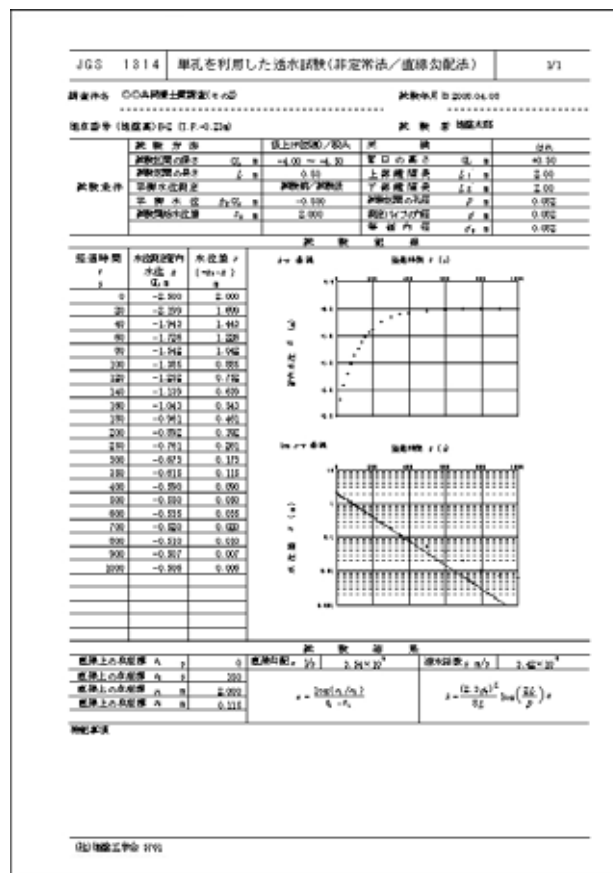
JGS 1314 単孔を利用した透水試験(非定常法/直線勾配法) 1/1

調査件名 ○○共同線土質調査(その2) 試験年月日 2000.04.05

地点番号(地盤高) B-2 (T.P.-0.23m) 試験者 地盤太郎

| | 試験方法 | | 孔上げ法(回復法)/注入法 | 水頭 | | 0.0 |
|---|---|---|---|---|---|---|
| 試験条件 | 試験区間の深さ | $G_L$ m | -4.00 ~ -4.50 | 管口の高さ | $G_L$ m | +0.50 |
| | 試験区間の長さ | $L$ m | 0.50 | 上部縁層長 | $L_1$ m | 2.00 |
| | 平衡水位測定 | | 試験前/試験後 | 下部縁層長 | $L_2$ m | 2.00 |
| | 平衡水位 | $h_0 G_L$ m | -0.300 | 試験区間の孔径 | $D$ m | 0.052 |
| | 試験開始水位差 | $s_0$ m | 2.000 | 測定パイプの内径 | $d$ m | 0.052 |
| | | | | 等価内径 | $d_e$ m | 0.052 |

試験記録

| 経過時間 $t$ s | 水位測定管内水位 $h$ $G_L$ m | 水位差 $s$ $(=h_0-h)$ m |
|---|---|---|
| 0 | -2.300 | 2.000 |
| 20 | -2.299 | 1.999 |
| 40 | -1.743 | 1.443 |
| 60 | -1.728 | 1.228 |
| 80 | -1.542 | 1.042 |
| 100 | -1.385 | 0.885 |
| 120 | -1.252 | 0.752 |
| 140 | -1.139 | 0.639 |
| 160 | -1.043 | 0.543 |
| 180 | -0.961 | 0.461 |
| 200 | -0.892 | 0.392 |
| 220 | -0.783 | 0.283 |
| 300 | -0.673 | 0.173 |
| 350 | -0.610 | 0.110 |
| 400 | -0.590 | 0.090 |
| 500 | -0.550 | 0.050 |
| 600 | -0.535 | 0.035 |
| 700 | -0.520 | 0.020 |
| 800 | -0.510 | 0.010 |
| 900 | -0.507 | 0.007 |
| 1000 | -0.505 | 0.005 |

h～t 曲線 経過時間 t (s)

水位 h (m)

log s～t 曲線 経過時間 t (s)

水位差 s (m)

試験結果

| 直線上の点経過 $t_1$ | s | 0 | 直線勾配 $a$ 1/s | 3.94×10 | 透水係数 $k$ m/s | 3.42×10 |
|---|---|---|---|---|---|---|
| 直線上の点経過 $t_2$ | s | 550 | | | | |
| 直線上の点水位差 $s_1$ | m | 2.000 | $a=\frac{\log(s_1/s_2)}{t_2-t_1}$ | | $k=\frac{(2.3 d_e)^2}{8L}\log\left(\frac{2L}{D}\right)a$ | |
| 直線上の点水位差 $s_2$ | m | 0.116 | | | | |

特記事項

(社)地盤工学会 9791